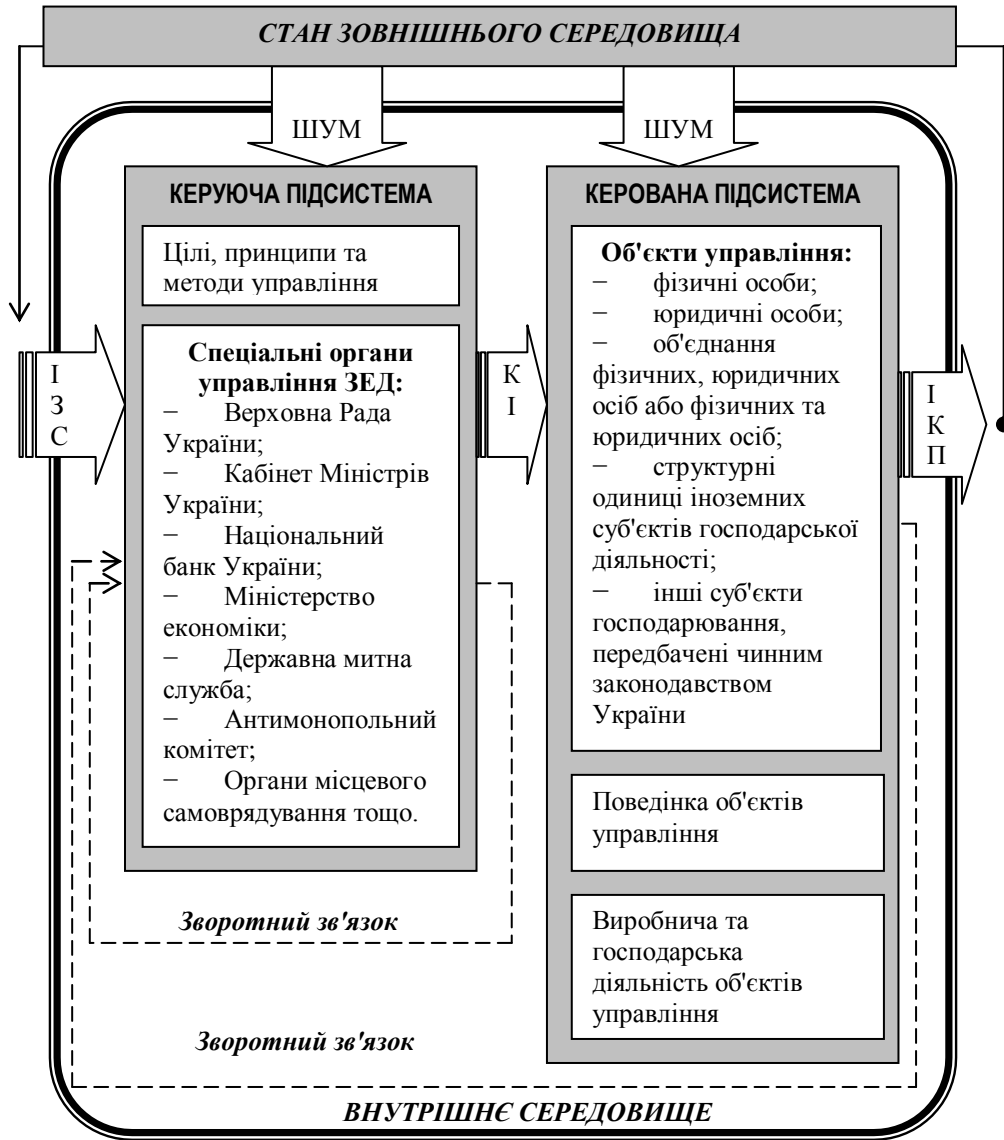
СТАН ЗОВНІШНЬОГО СЕРЕДОВИЩА

ШУМ

ШУМ

КЕРУЮЧА ПІДСИСТЕМА

Цілі, принципи та методи управління

Спеціальні органи управління ЗЕД:
− Верховна Рада України;
− Кабінет Міністрів України;
− Національний банк України;
− Міністерство економіки;
− Державна митна служба;
− Антимонопольний комітет;
− Органи місцевого самоврядування тощо.

І З С

К І

КЕРОВАНА ПІДСИСТЕМА

Об'єкти управління:
− фізичні особи;
− юридичні особи;
− об'єднання фізичних, юридичних осіб або фізичних та юридичних осіб;
− структурні одиниці іноземних суб'єктів господарської діяльності;
− інші суб'єкти господарювання, передбачені чинним законодавством України

Поведінка об'єктів управління

Виробнича та господарська діяльність об'єктів управління

І К П

Зворотний зв'язок

Зворотний зв'язок

ВНУТРІШНЄ СЕРЕДОВИЩЕ